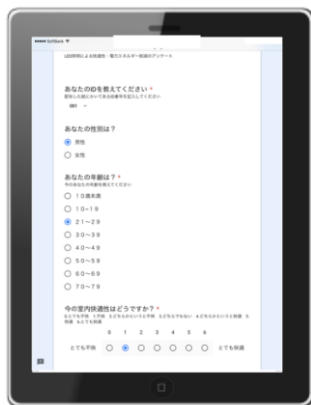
•••• Softbank

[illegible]

あなたのIDを教えてください *
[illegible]

001

あなたの性別は？

男性

女性

あなたの年齢は？ *
今のあなたの年齢を教えてください

10歳未満

10～19

21～29

30～39

40～49

50～59

60～69

70～79

今の室内快適性はどうですか？ *
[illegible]

0 1 2 3 4 5 6

とても不快 とても快適